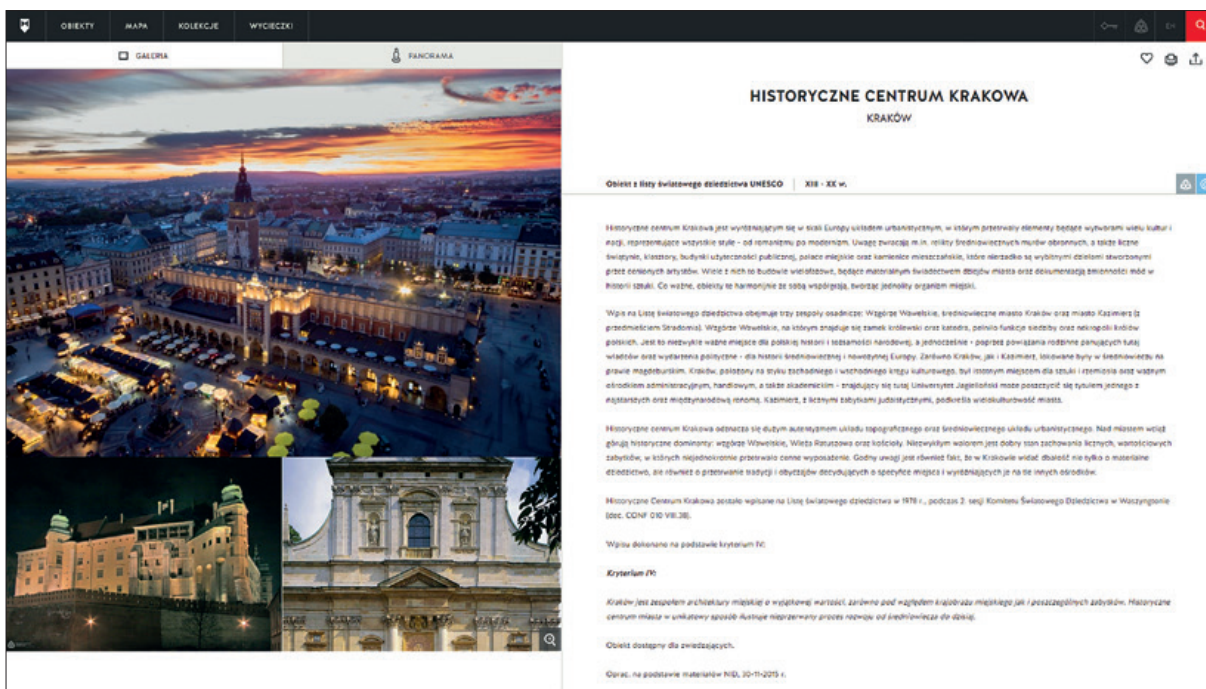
OBIEKTY MAPA KOLEKCJE WYCIECZKI

EN

GALERIA

PANORAMA

HISTORYCZNE CENTRUM KRAKOWA

KRAKÓW

Obiekt z listy światowego dziedzictwa UNESCO | XIII - XX w.

Historyczne centrum Krakowa jest wyróżniającym się w skali Europy układem urbanistycznym, w którym przetrwały elementy będące wytworami wielu kultur i epok, reprezentujące wszystkie style - od romanizmu po modernizm. Uwagę zwracają m.in. relikty średniowiecznych murów obronnych, a także liczne świątynie, klasztory, budynki użyteczności publicznej, pałace miejskie oraz kamienice mieszczańskie, które nierzadko są wybitnymi dziełami stworzonymi przez cenionych artystów. Wiele z nich to budowle wielofazowe, będące materialnym świadectwem dziejów miasta oraz dokumentacją zmienności mód w historii sztuki. Co ważne, obiekty te harmonijnie ze sobą współgrają, tworząc jednolity organizm miejski.

Wpis na Listę światowego dziedzictwa obejmuje trzy zespoły osadnicze: Wzgórze Wawelskie, średniowieczne miasto Kraków oraz miasto Kazimierz (z przedmieściem Stradomia). Wzgórze Wawelskie, na którym znajduje się zamek królewski oraz katedra, pełniło funkcje siedziby oraz nekropolii królów polskich. Jest to niezwykle ważne miejsce dla polskiej historii i tożsamości narodowej, a jednocześnie - poprzez powiązania rodzinne panujących tutaj władców oraz wydarzenia polityczne - dla historii średniowiecznej i nowożytnej Europy. Zarówno Kraków, jak i Kazimierz, lokowane były w średniowieczu na prawie magdeburskim. Kraków, położony na styku zachodniego i wschodniego kręgu kulturowego, był istotnym miejscem dla sztuki i rzemiosła oraz ważnym ośrodkiem administracyjnym, handlowym, a także akademickim - znajdujący się tutaj Uniwersytet Jagielloński może poszczycić się tytułem jednego z najstarszych oraz międzynarodowej renomy. Kazimierz, z licznymi zabytkami judaistycznymi, podkreśla wielokulturowość miasta.

Historyczne centrum Krakowa odznacza się dużym autentyzmem układu topograficznego oraz średniowiecznego układu urbanistycznego. Nad miastem wciąż górują historyczne dominanty: wzgórze Wawelskie, Wieża Ratuszowa oraz kościoły. Niezwykłym walorem jest dobry stan zachowania licznych, wartościowych zabytków, w których niejednokrotnie przetrwało cenne wyposażenie. Godny uwagi jest również fakt, że w Krakowie widać dbałość nie tylko o materialne dziedzictwo, ale również o przetrwanie tradycji i obyczajów decydujących o specyfice miejsca i wyróżniających je na tle innych ośrodków.

Historyczne Centrum Krakowa zostało wpisane na Listę światowego dziedzictwa w 1978 r., podczas 2. sesji Komitetu Światowego Dziedzictwa w Waszyngtonie (dec. CONF 010 VIII.38).

Wpisu dokonano na podstawie kryterium IV:

Kryterium (IV):

Kraków jest zespołem architektury miejskiej o wyjątkowej wartości, zarówno pod względem krajobrazu miejskiego jak i poszczególnych zabytków. Historyczne centrum miasta w unikatowy sposób ilustruje nieprzerwany proces rozwoju od średniowiecza do dzisiaj.

Obiekt dostępny dla zwiedzających.

Oprac. na podstawie materiałów NID, 30-11-2015 r.